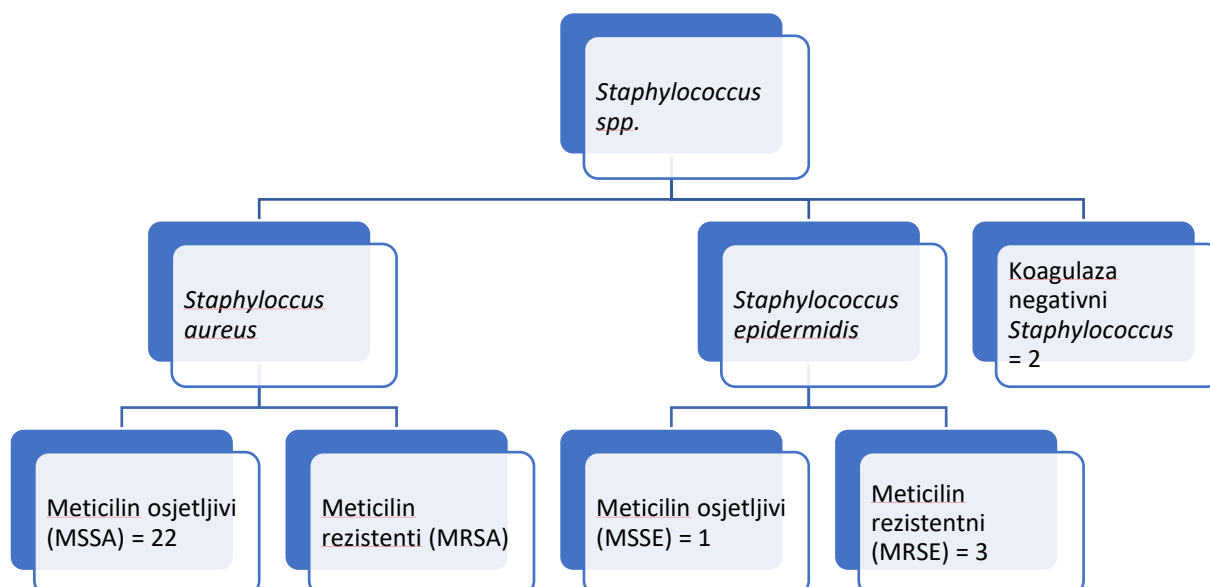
Staphylococcus spp.

Staphyloccus aureus

Staphylococcus epidermidis

Koagulaza negativni Staphylococcus = 2

Meticilin osjetljivi (MSSA) = 22

Meticilin rezistenti (MRSA)

Meticilin osjetljivi (MSSE) = 1

Meticilin rezistentni (MRSE) = 3